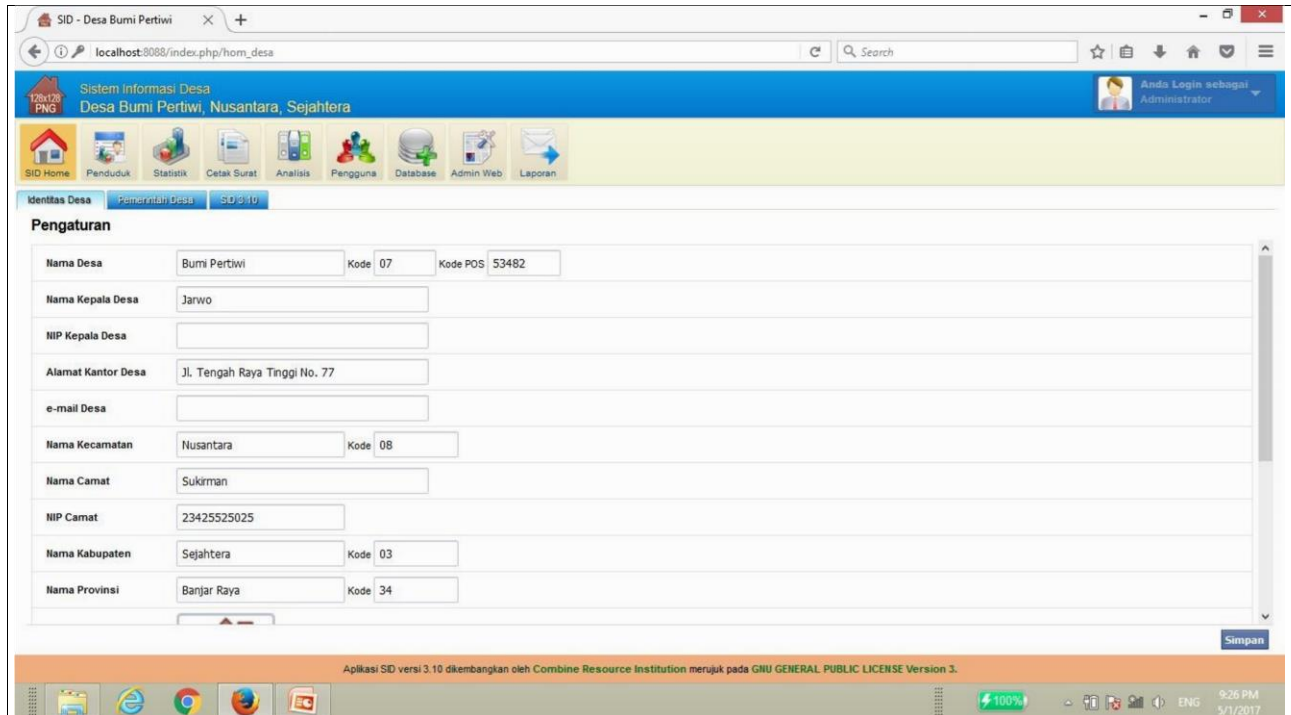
SID - Desa Bumi Pertiwi
localhost:8088/index.php/hom_desa
Search

128x128 PNG
Sistem Informasi Desa
Desa Bumi Pertiwi, Nusantara, Sejahtera
Anda Login sebagai
Administrator

SID Home
Penduduk
Statistik
Cetak Surat
Analisis
Pengguna
Database
Admin Web
Laporan

Identitas Desa
Pemerintah Desa
SID 3.10

Pengaturan

| | |
|---|---|
| Nama Desa | Bumi Pertiwi Kode 07 Kode POS 53482 |
| Nama Kepala Desa | Jarwo |
| NIP Kepala Desa | |
| Alamat Kantor Desa | Jl. Tengah Raya Tinggi No. 77 |
| e-mail Desa | |
| Nama Kecamatan | Nusantara Kode 08 |
| Nama Camat | Sukirman |
| NIP Camat | 23425525025 |
| Nama Kabupaten | Sejahtera Kode 03 |
| Nama Provinsi | Banjar Raya Kode 34 |

Simpan

Aplikasi SID versi 3.10 dikembangkan oleh Combine Resource Institution merujuk pada GNU GENERAL PUBLIC LICENSE Version 3.

100%
ENG
9:26 PM
5/1/2017